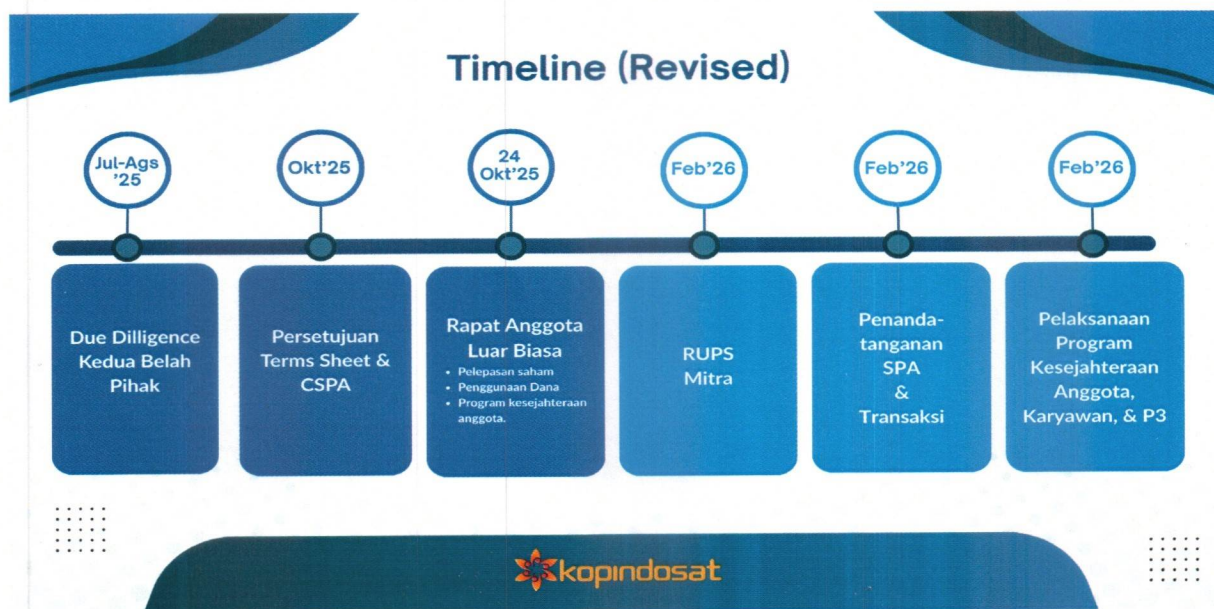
Timeline (Revised)

Jul-Ags '25

Okt'25

24 Okt'25

Feb'26

Feb'26

Feb'26

Due Dilligence Kedua Belah Pihak

Persetujuan Terms Sheet & CSPA

Rapat Anggota Luar Biasa

- Pelepasan saham
- Penggunaan Dana
- Program kesejahteraan anggota.

RUPS Mitra

Penanda-tanganan SPA & Transaksi

Pelaksanaan Program Kesejahteraan Anggota, Karyawan, & P3

kopindosat